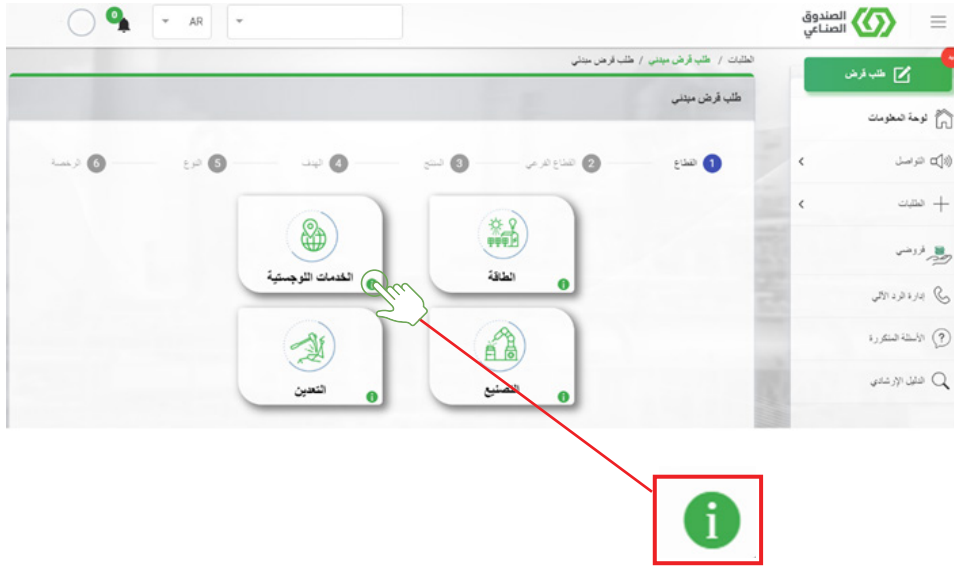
0
AR
الصندوق الصناعي

الطلبات / طلب قرض مبدئي / طلب قرض مبدئي
طلب قرض

طلب قرض مبدئي

لوحة المعلومات
التواصل
الطلبات
قروضي
إدارة الرد الآلي
الأسئلة المتكررة
الدليل الإرشادي

1 القطاع
2 القطاع الفرعي
3 المنتج
4 الهدف
5 النوع
6 الرخصة

الطاقة
الخدمات اللوجستية
التصنيع
التعدين

i